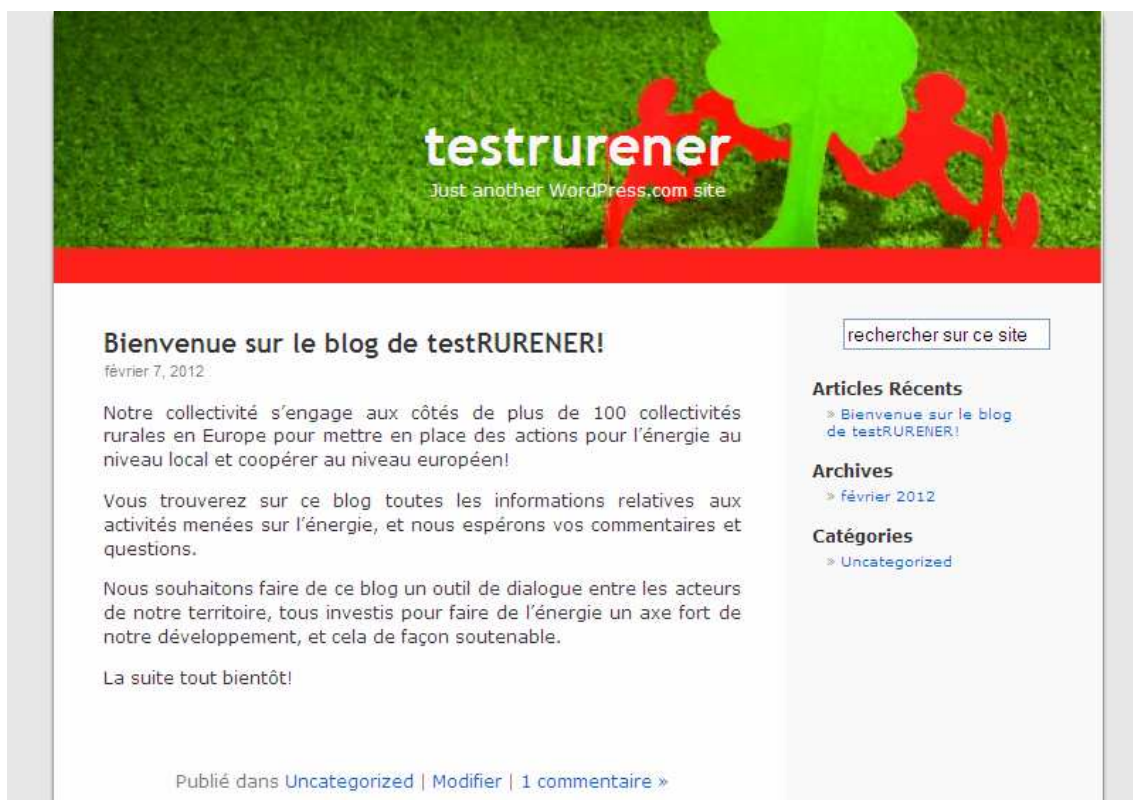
testrurener

Just another WordPress.com site

Bienvenue sur le blog de testRURENER!

février 7, 2012

Notre collectivité s'engage aux côtés de plus de 100 collectivités rurales en Europe pour mettre en place des actions pour l'énergie au niveau local et coopérer au niveau européen!

Vous trouverez sur ce blog toutes les informations relatives aux activités menées sur l'énergie, et nous espérons vos commentaires et questions.

Nous souhaitons faire de ce blog un outil de dialogue entre les acteurs de notre territoire, tous investis pour faire de l'énergie un axe fort de notre développement, et cela de façon soutenable.

La suite tout bientôt!

Publié dans Uncategorized | Modifier | 1 commentaire »

rechercher sur ce site

Articles Récents

» Bienvenue sur le blog de testRURENER!

Archives

» février 2012

Catégories

» Uncategorized